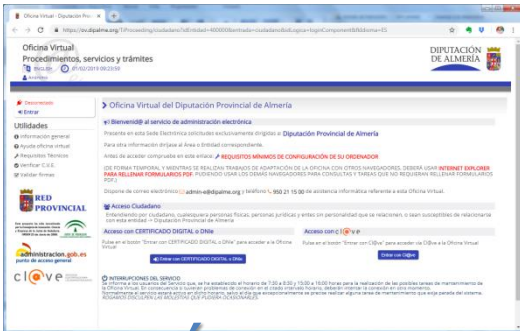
Oficina Virtual - Diputación Prov ×

https://ov.dipalme.org/TProceeding/ciudadano?idEntidad=...

Oficina Virtual
Procedimientos, servicios y trámites
01/02/2019 09:20:58
Anónimo

DIPUTACIÓN DE ALMERÍA

Desconectado
Entrar

Utilidades
Información general
Ayuda oficina virtual
Requisitos Técnicos
Verificar C.V.E.
Validar firmas

RED PROVINCIAL

administracion.gob.es punto de acceso general

cl@ve

Oficina Virtual de Diputación Provincial de Almería

Bienvenid@ al servicio de administración electrónica

Presente en esta Sede Electrónica solicitudes exclusivamente dirigidas a: Diputación Provincial de Almería

Para otra información diríjase al Área o Entidad correspondiente.

Antes de acceder compruebe en este enlace: REQUISITOS MÍNIMOS DE CONFIGURACIÓN DE SU ORDENADOR

(DE FORMA TEMPORAL Y MIENTRAS SE REALIZAN TRABAJOS DE ADAPTACIÓN DE LA OFICINA CON OTROS NAVEGADORES, DEBERÁ USAR INTERNET EXPLORER PARA RELLENAR FORMULARIOS PDF. PUEDE USAR LOS DEMÁS NAVEGADORES PARA CONSULTAS Y TAREAS QUE NO REQUIERAN RELLENAR FORMULARIOS PDF.)

Dispone de correo electrónico admin-e@dipalme.org y teléfono 950 21 15 00 de asistencia informática referente a esta Oficina Virtual.

Acceso Ciudadano

Entendiendo por ciudadano, cualesquiera personas físicas, personas jurídicas y entes sin personalidad que se relacionen, o sean susceptibles de relacionarse con esta entidad → Diputación Provincial de Almería

Acceso con CERTIFICADO DIGITAL o DNIe

Pulse en el botón "Entrar con CERTIFICADO DIGITAL o DNIe" para acceder a la Oficina Virtual.

Entrar con CERTIFICADO DIGITAL o DNIe

Acceso con cl@ve

Pulse el botón "Entrar con Cl@ve" para acceder vía Cl@ve a la Oficina Virtual

Entrar con Cl@ve

INTERRUPCIONES DEL SERVICIO
Se informa a los usuarios del Servicio que, se ha establecido el horario de 7:30 a 8:00 y 15:00 a 15:30 horas para la realización de las posibles tareas de mantenimiento de la Oficina Virtual. En consecuencia le sugerimos que en el citado intervalo horario, deberán intentar la conexión en otro momento. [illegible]